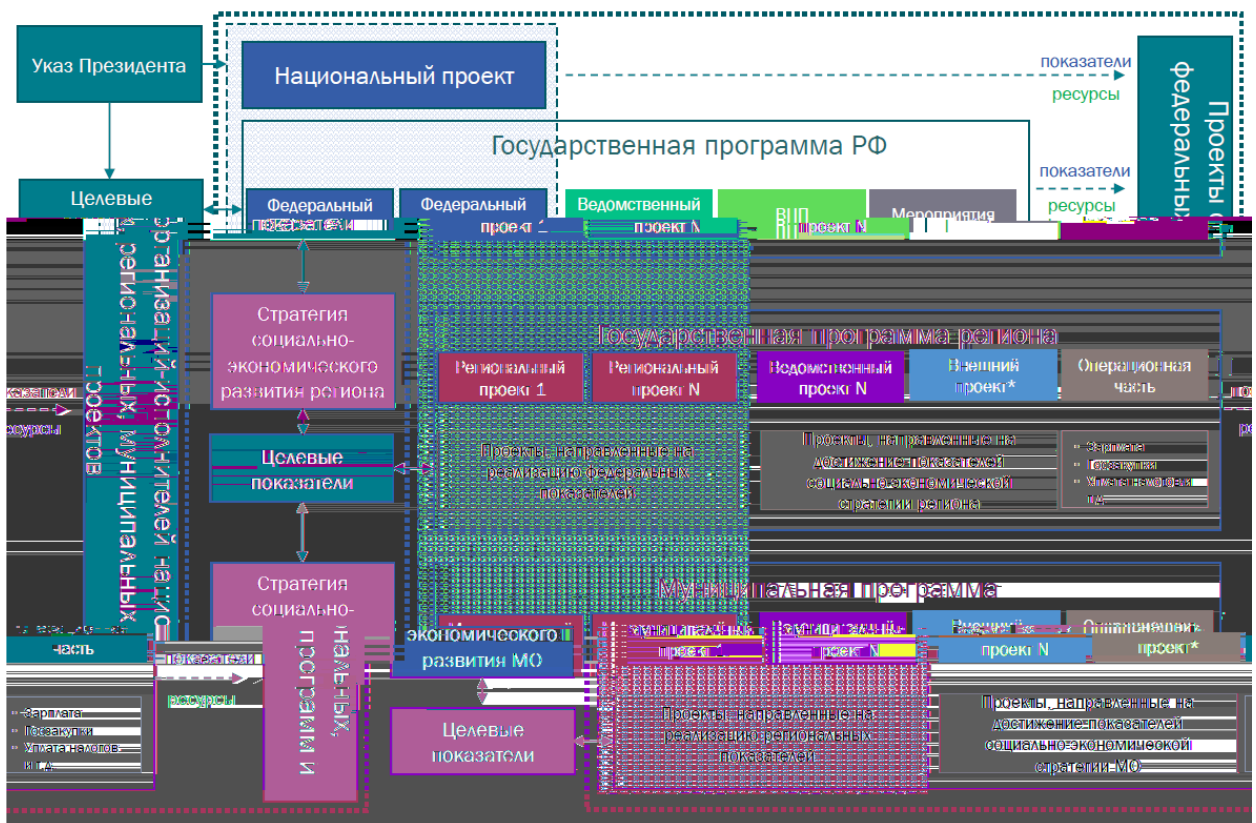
Указ Президента

Национальный проект

показатели

ресурсы

Проекты федеральных

Государственная программа РФ

показатели

ресурсы

Целевые

Федеральный проект 1

Федеральный проект N

Ведомственный проект N

ВЦП

Мероприятия

Стратегия социально-экономического развития региона

Государственная программа региона

Региональный проект 1

Региональный проект N

Ведомственный проект N

Внешний проект*

Операционная часть

показатели

ресурсы

проектов

Целевые показатели

Проекты, направленные на реализацию федеральных показателей

Проекты, направленные на достижение показателей социально-экономической стратегии региона

• Зарплата
• Госзакупки
• Уплата налогов и т.д.

Стратегия социально-экономического развития МО

Муниципальная программа

проект 1

проект N

проект N

проект*

часть

показатели

ресурсы

• Зарплата
• Госзакупки
• Уплата налогов и т.д.

Целевые показатели

Проекты, направленные на реализацию региональных показателей

Проекты, направленные на достижение показателей социально-экономической стратегии МО

программ и